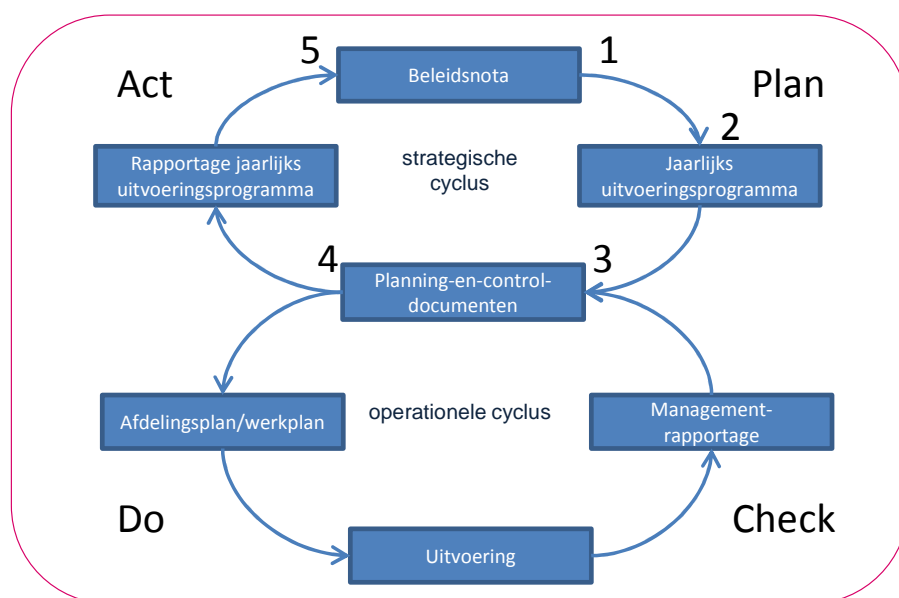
5
Beleidsnota
1

Act

Plan

2

Rapportage jaarlijks uitvoeringsprogramma

strategische cyclus

Jaarlijks uitvoeringsprogramma

4
Planning-en-control-documenten
3

Afdelingsplan/werkplan

operationele cyclus

Management-rapportage

Do

Check

Uitvoering